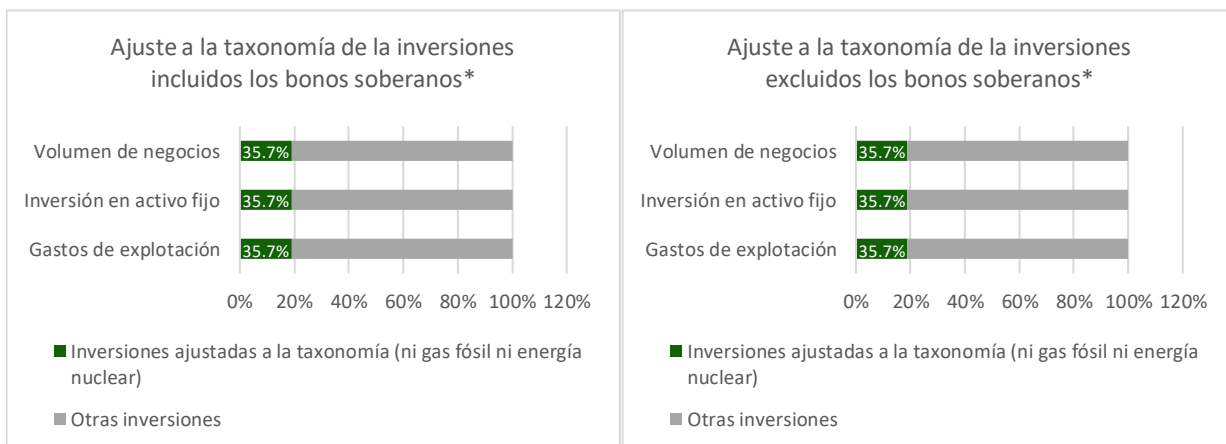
Ajuste a la taxonomía de la inversiones incluidos los bonos soberanos*

Volumen de negocios 35.7%

Inversión en activo fijo 35.7%

Gastos de explotación 35.7%

0% 20% 40% 60% 80% 100% 120%

Inversiones ajustadas a la taxonomía (ni gas fósil ni energía nuclear)

Otras inversiones

Ajuste a la taxonomía de la inversiones excluidos los bonos soberanos*

Volumen de negocios 35.7%

Inversión en activo fijo 35.7%

Gastos de explotación 35.7%

0% 20% 40% 60% 80% 100% 120%

Inversiones ajustadas a la taxonomía (ni gas fósil ni energía nuclear)

Otras inversiones